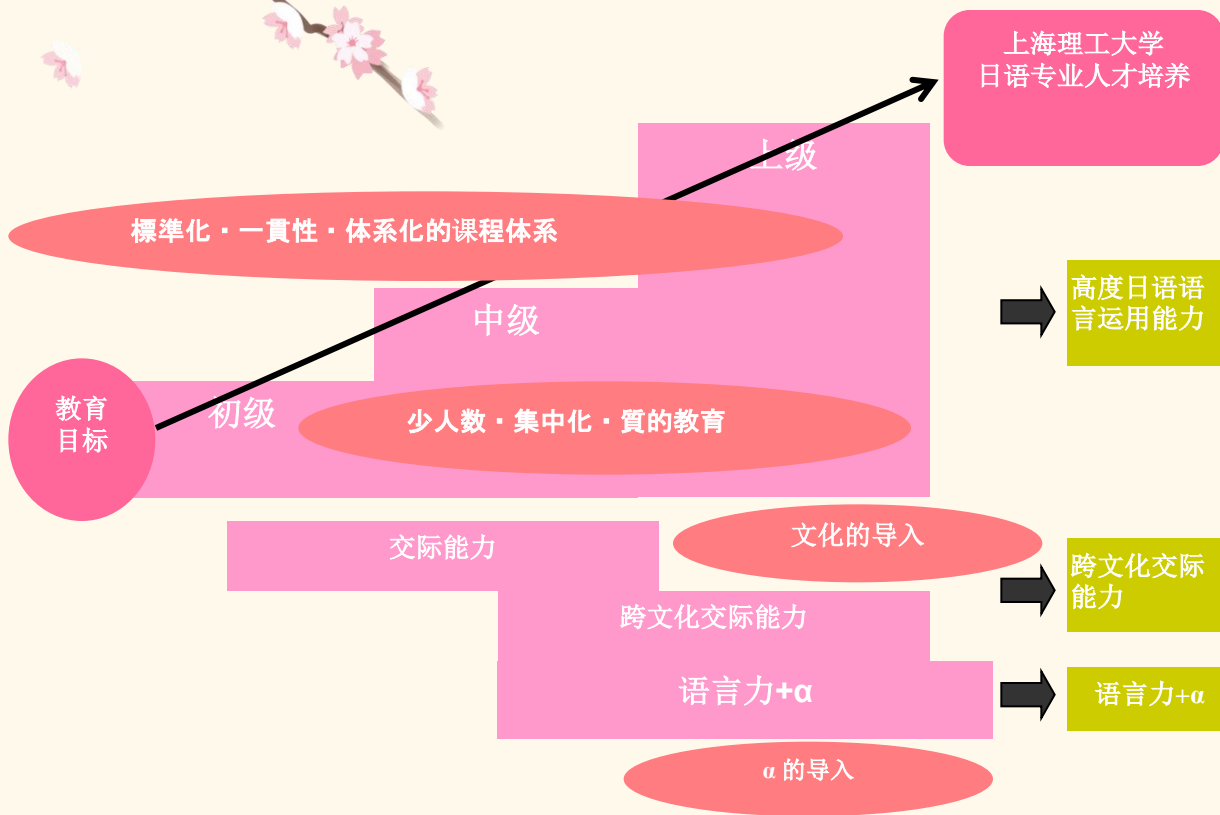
上海理工大学
日语专业人才培养

上级

標準化・一貫性・体系化的课程体系

高度日语语言运用能力

中级

教育目标

初级

少人数・集中化・質的教育

交际能力

文化的导入

跨文化交际能力

跨文化交际能力

语言力+α

语言力+α

α 的导入